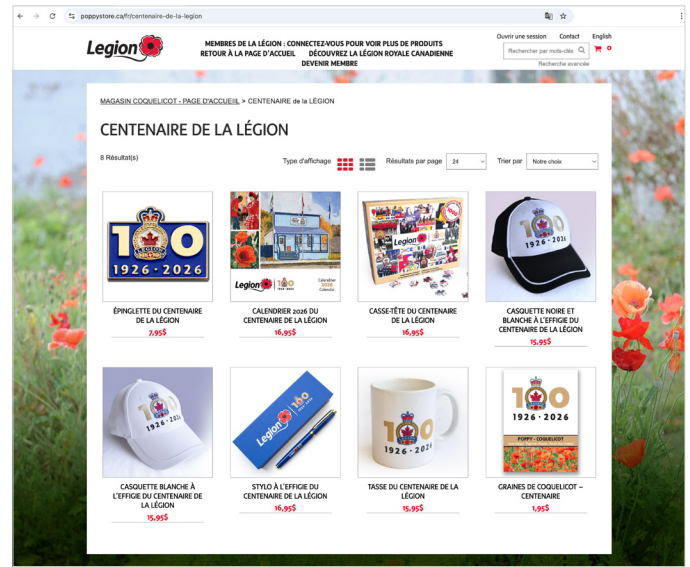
poppystore.ca/fr/centenaire-de-la-legion

Legion

MEMBRES DE LA LÉGION : CONNECTEZ-VOUS POUR VOIR PLUS DE PRODUITS
RETOUR À LA PAGE D'ACCUEIL DÉCOUVREZ LA LÉGION ROYALE CANADIENNE
DEVENIR MEMBRE

Ouvrir une session Contact English
Rechercher par mots-clés
0
Recherche avancée

MAGASIN COQUELICOT - PAGE D'ACCUEIL > CENTENAIRE de la LÉGION

CENTENAIRE DE LA LÉGION

8 Résultat(s)

Type d'affichage Résultats par page 24 Trier par Notre choix

1926 · 2026
ÉPINGLETTE DU CENTENAIRE DE LA LÉGION
7,95$

Legion 100 1926 · 2026 Calendar 2026 Calendrier
CALENDRIER 2026 DU CENTENAIRE DE LA LÉGION
16,95$

Legion 1000
CASSE-TÊTE DU CENTENAIRE DE LA LÉGION
16,95$

1926 · 2026
CASQUETTE NOIRE ET BLANCHE À L'EFFIGIE DU CENTENAIRE DE LA LÉGION
15,95$

1926 · 2026
CASQUETTE BLANCHE À L'EFFIGIE DU CENTENAIRE DE LA LÉGION
15,95$

Legion
STYLO À L'EFFIGIE DU CENTENAIRE DE LA LÉGION
16,95$

1926 · 2026
TASSE DU CENTENAIRE DE LA LÉGION
15,95$

100 1926 · 2026 POPPY · COQUELICOT
GRAINES DE COQUELICOT – CENTENAIRE
1,95$